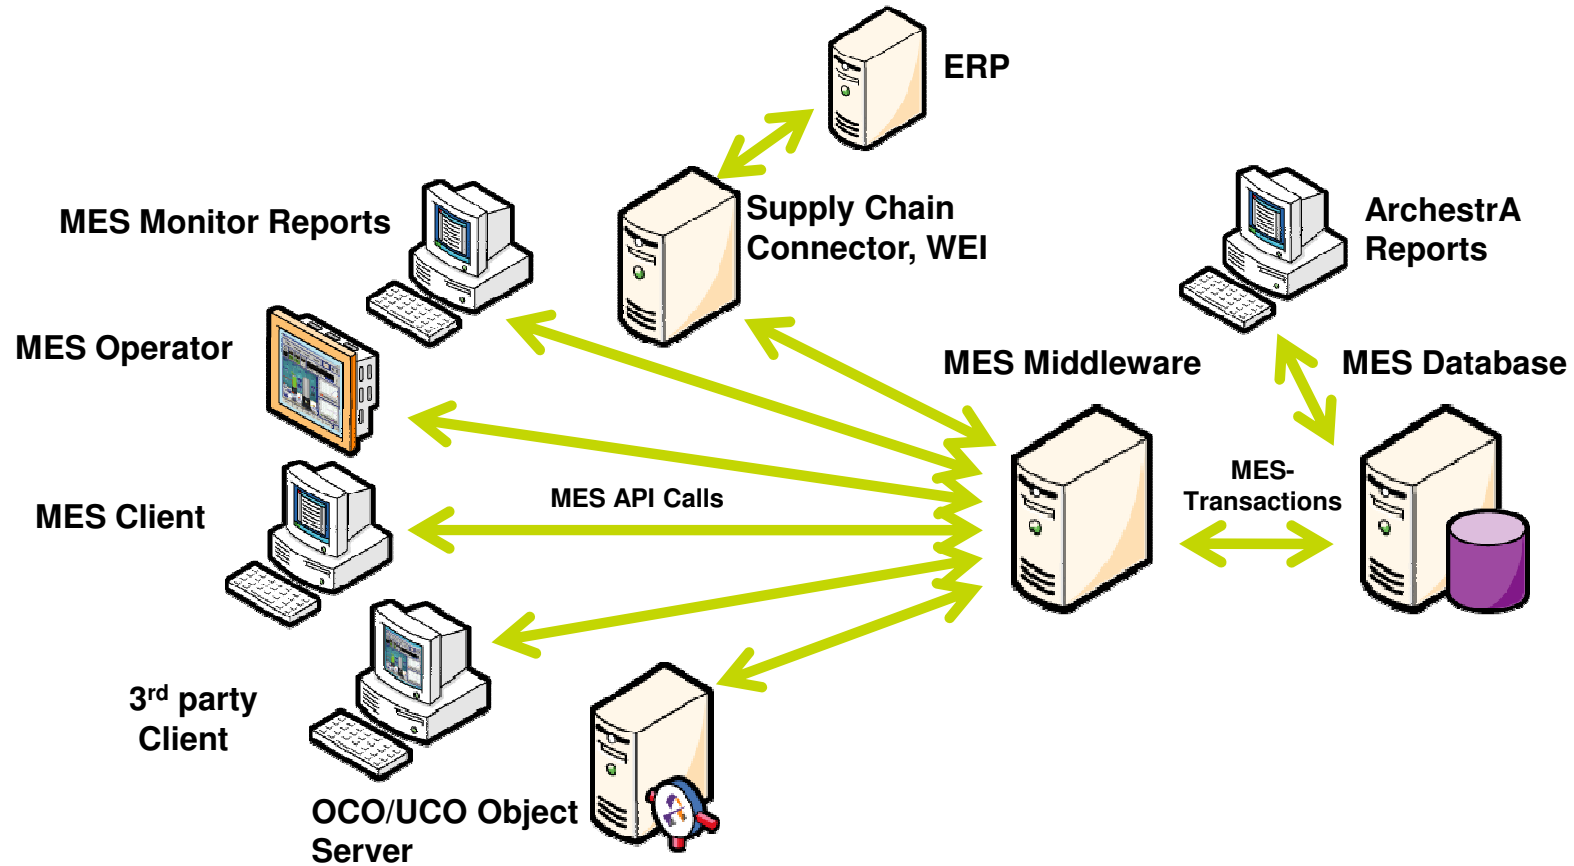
ERP

MES Monitor Reports

Supply Chain Connector, WEI

ArchestrA Reports

MES Operator

MES Middleware

MES Database

MES-Transactions

MES API Calls

MES Client

3$^{rd}$ party Client

OCO/UCO Object Server